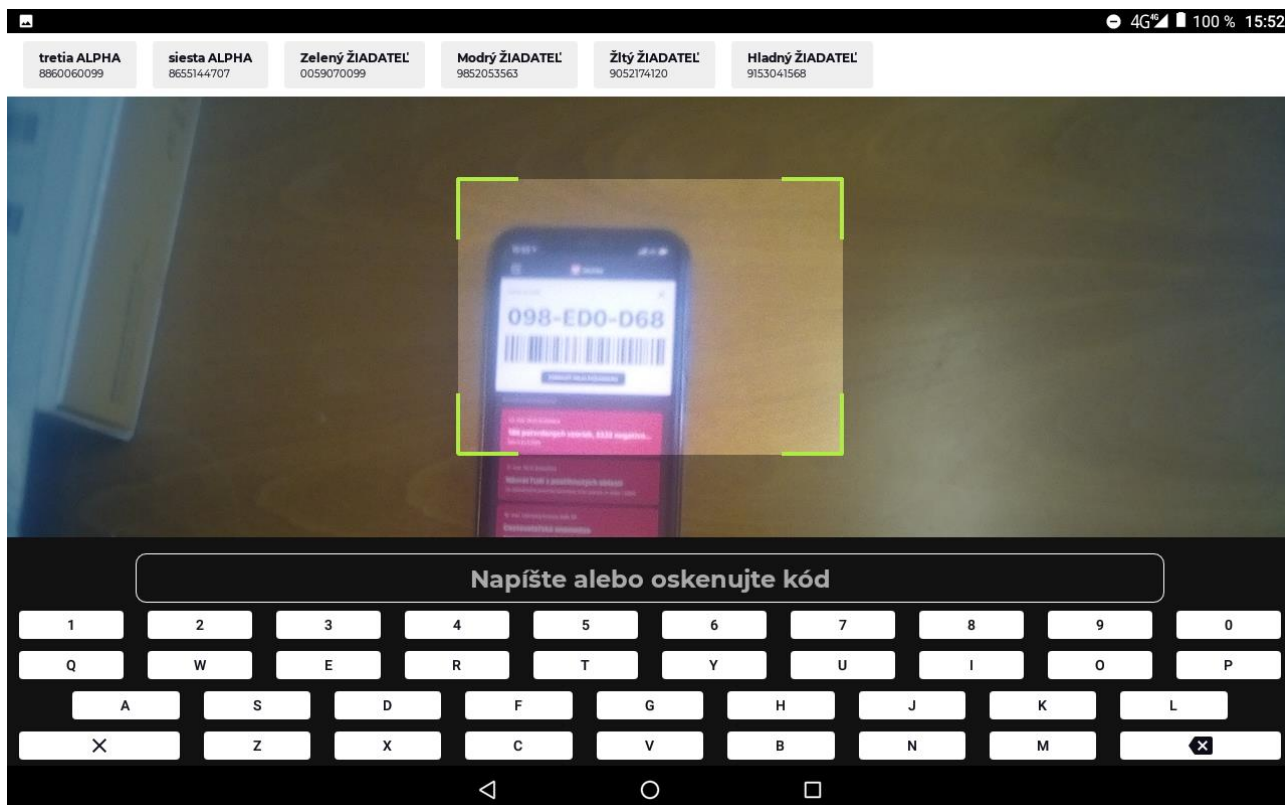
4G 100 % 15:52

tretia ALPHA
8860060099

siesta ALPHA
8655144707

Zelený ŽIADATEĽ
0059070099

Modrý ŽIADATEĽ
9852053563

Žltý ŽIADATEĽ
9052174120

Hladný ŽIADATEĽ
9153041568

098-ED0-D68

Napíšte alebo oskenujte kód

1 2 3 4 5 6 7 8 9 0
Q W E R T Y U I O P
A S D F G H J K L
Z X C V B N M